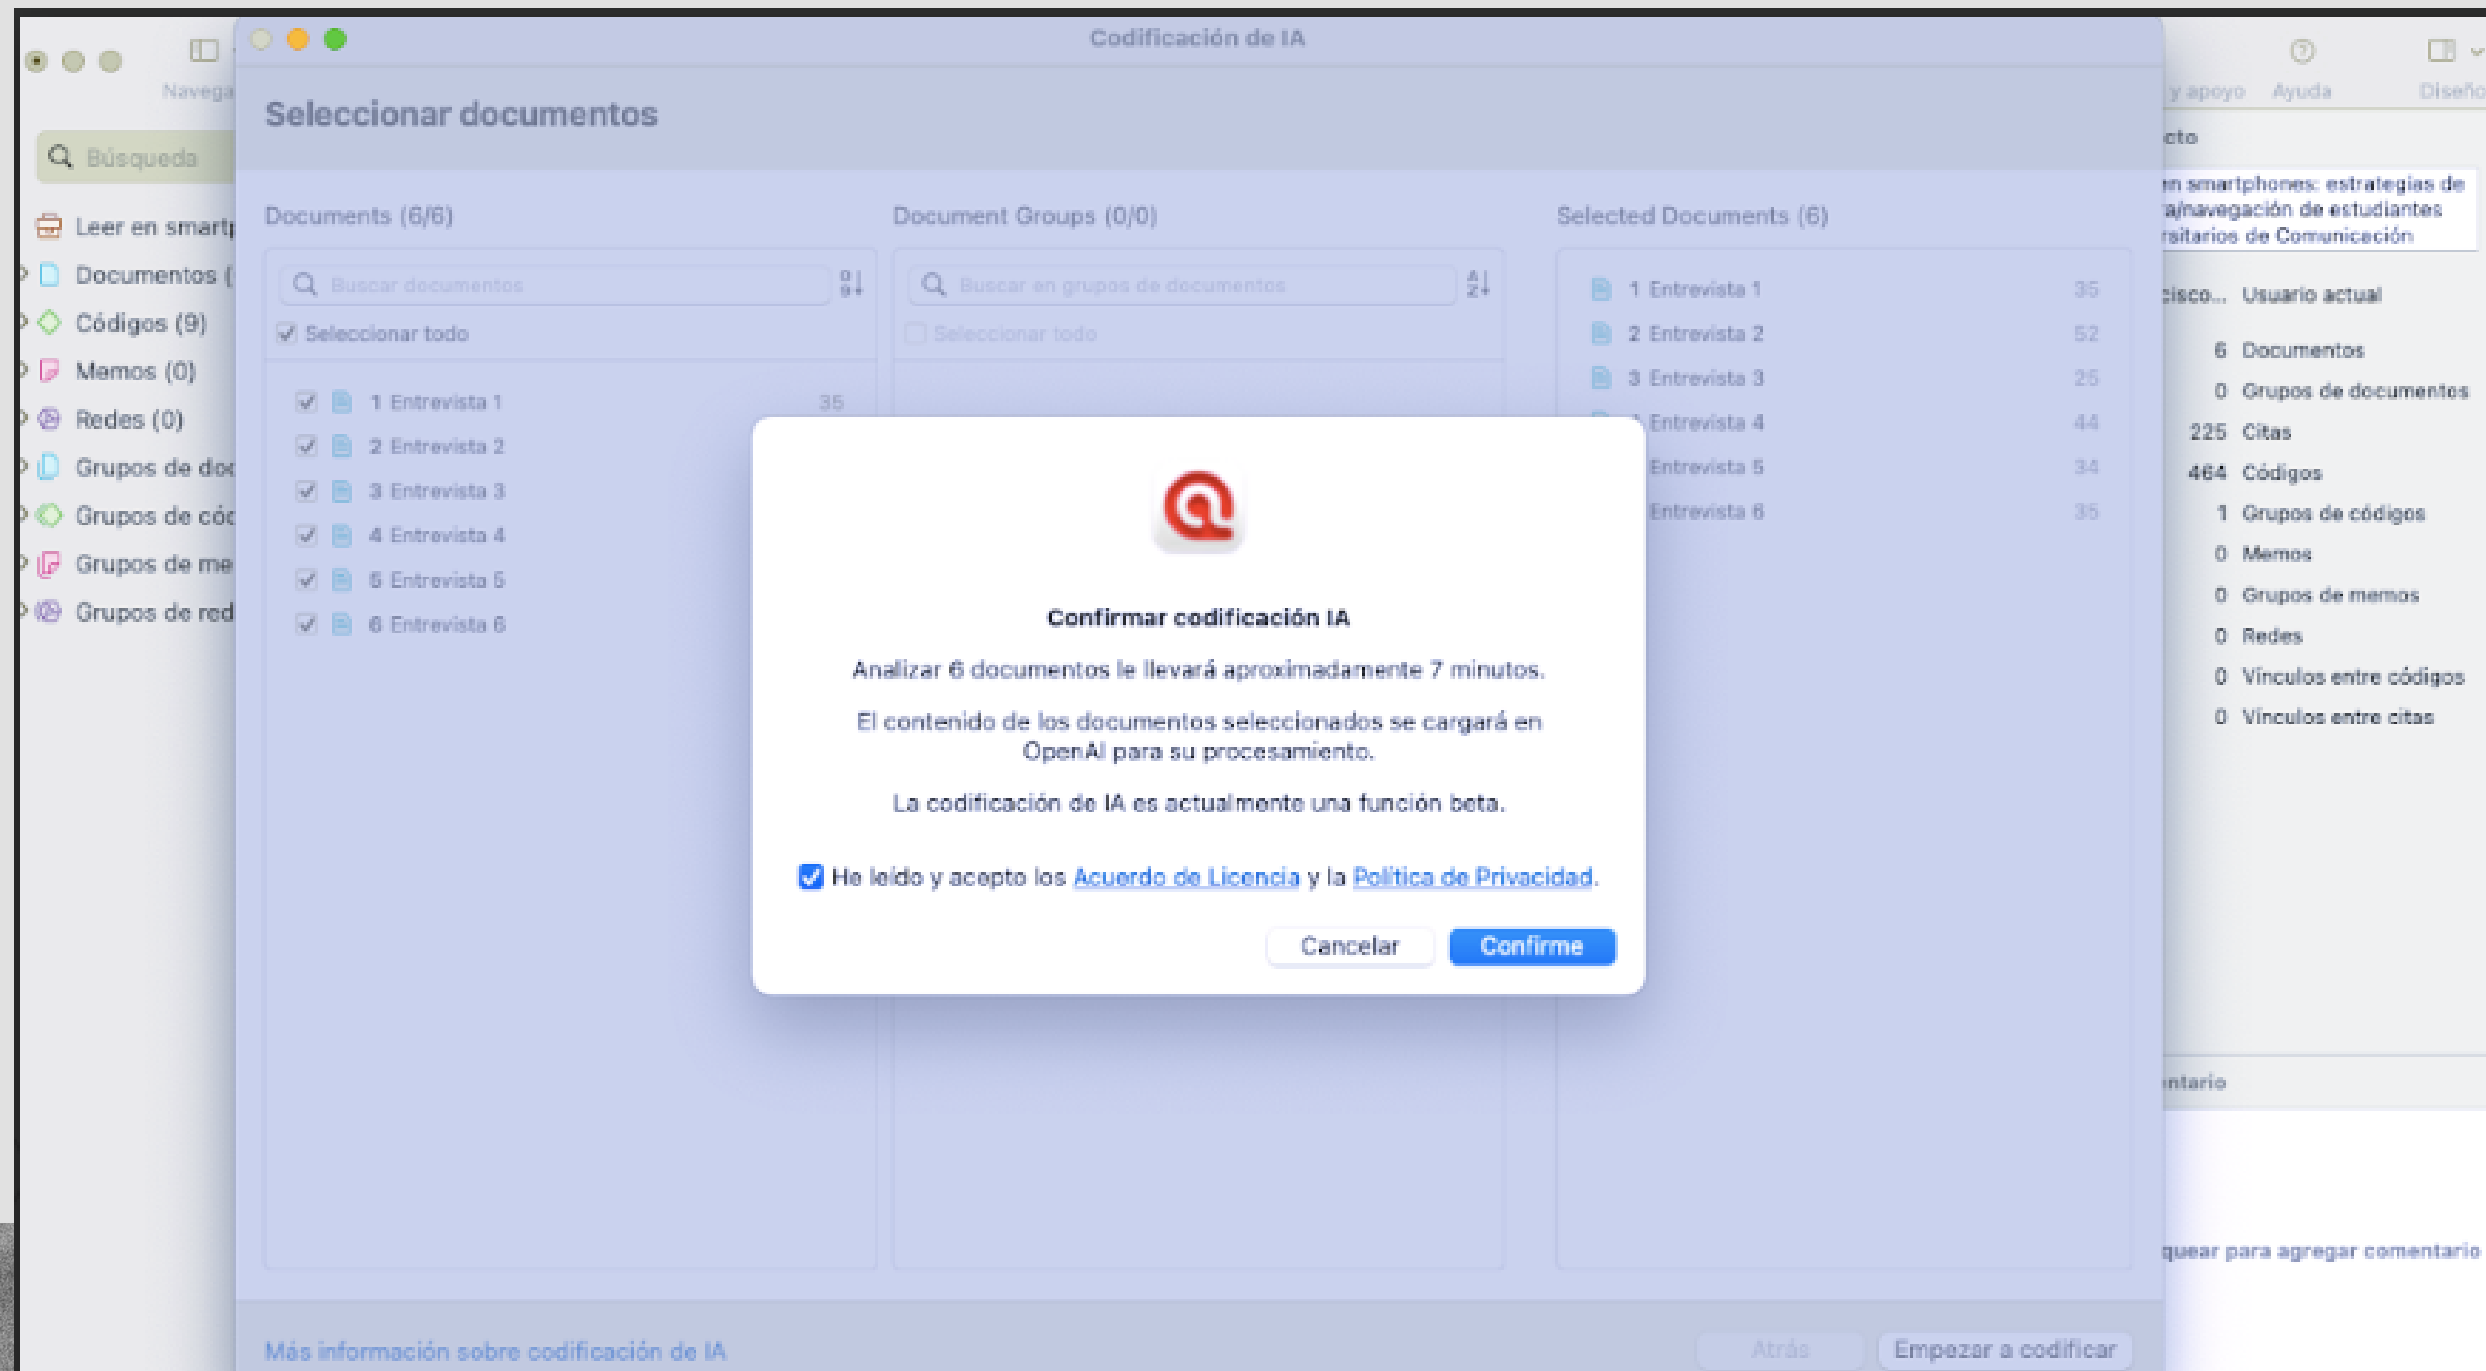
Navega

Búsqueda

Leer en smart

Documentos (

Códigos (9)

Memos (0)

Redes (0)

Grupos de doc

Grupos de cód

Grupos de me

Grupos de red

Codificación de IA

Seleccionar documentos

Documents (6/6)

Buscar documentos

Seleccionar todo

1 Entrevista 1 35

2 Entrevista 2

3 Entrevista 3

4 Entrevista 4

5 Entrevista 5

6 Entrevista 6

Document Groups (0/0)

Buscar en grupos de documentos

Seleccionar todo

Selected Documents (6)

1 Entrevista 1 35

2 Entrevista 2 52

3 Entrevista 3 25

Entrevista 4 44

Entrevista 5 34

Entrevista 6 35

Confirmar codificación IA

Analizar 6 documentos le llevará aproximadamente 7 minutos.

El contenido de los documentos seleccionados se cargará en OpenAI para su procesamiento.

La codificación de IA es actualmente una función beta.

He leído y acepto los Acuerdo de Licencia y la Política de Privacidad.

Cancelar

Confirme

Más información sobre codificación de IA

Atrás

Empezar a codificar

y apoyo

Ayuda

Diseño

cto

en smartphones: estrategias de a/navegación de estudiantes rsitarios de Comunicación

cisco... Usuario actual

6 Documentos

0 Grupos de documentos

225 Citas

464 Códigos

1 Grupos de códigos

0 Memos

0 Grupos de memos

0 Redes

0 Vínculos entre códigos

0 Vínculos entre citas

ntario

quear para agregar comentario